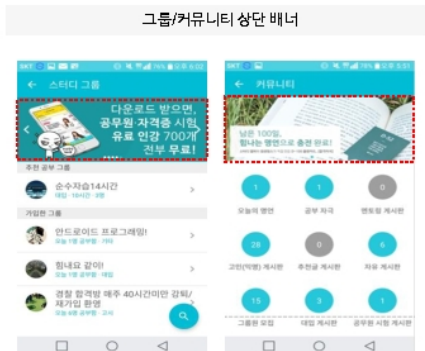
그룹/커뮤니티 상단 배너

SKT 76% 오후 6:02

← 스터디 그룹

다운로드 받으면, 공무원 자격증 시험 유료 인강 700개 전부 무료!

추천 공부 그룹

순수자습14시간

가입한 그룹

안드로이드 프로그래밍!

힘내요 같이!

경찰 합격방 매주 40시간미만 강퇴/재가입 환영

SKT 79% 오후 5:51

← 커뮤니티

남은 100일, 힘내는 명언으로 충전 완료!

1 오늘의 명언

1 공부 자극

0 멘토링 게시판

28 고민(익명) 게시판

0 추천글 게시판

6 자유 게시판

15 그룹원 모집

3 대입 게시판

1 공무원 시험 게시판